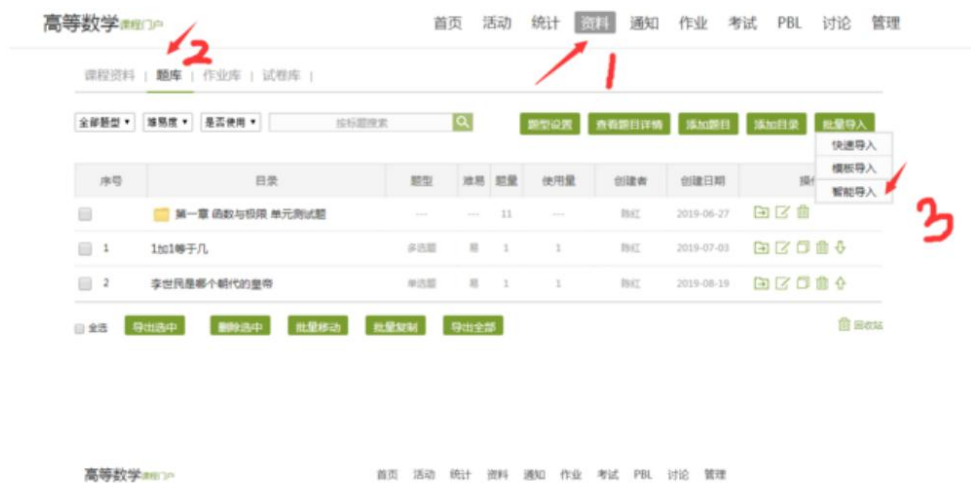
高等数学课程门户

首页 活动 统计 资料 通知 作业 考试 PBL 讨论 管理

2

1

课程资料 | 题库 | 作业库 | 试卷库 |

全部题型 ▾ 难易度 ▾ 是否使用 ▾ 按标题搜索

题型设置 查看题目详情 添加题目 添加目录 批量导入

快速导入
模板导入
智能导入

3

| 序号 | 目录 | 题型 | 难易 | 题量 | 使用量 | 创建者 | 创建日期 | 操作 |
|---|---|---|---|---|---|---|---|---|
| | 第一章 函数与极限 单元测试题 | --- | --- | 11 | --- | 陈红 | 2019-06-27 | |
| 1 | 1加1等于几 | 多选题 | 易 | 1 | 1 | 陈红 | 2019-07-03 | |
| 2 | 李世民是哪个朝代的皇帝 | 单选题 | 易 | 1 | 1 | 陈红 | 2019-08-19 | |

全选 导出选中 删除选中 批量移动 批量复制 导出全部 回收站

高等数学课程门户 首页 活动 统计 资料 通知 作业 考试 PBL 讨论 管理